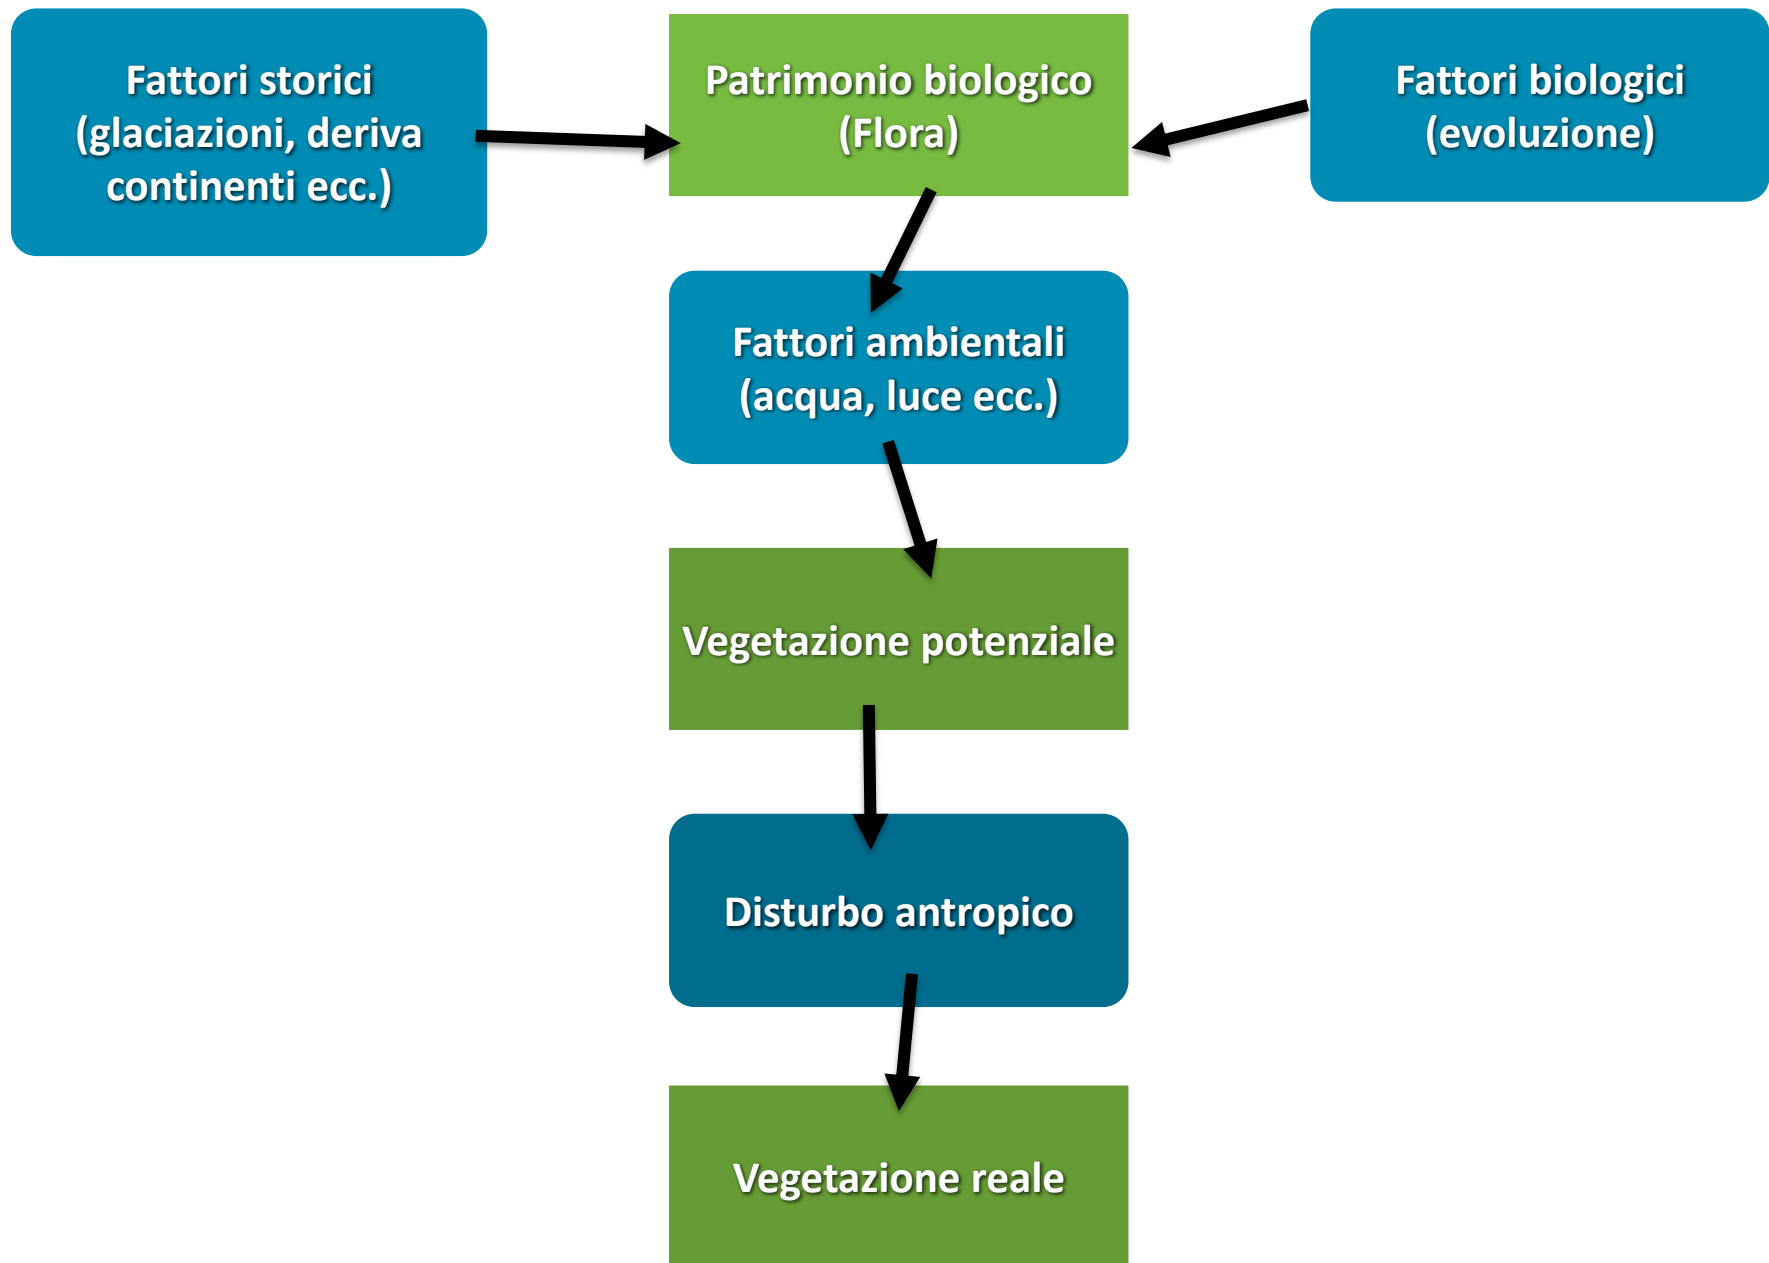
Fattori storici (glaciazioni, deriva continenti ecc.)

Patrimonio biologico (Flora)

Fattori biologici (evoluzione)

Fattori ambientali (acqua, luce ecc.)

Vegetazione potenziale

Disturbo antropico

Vegetazione reale